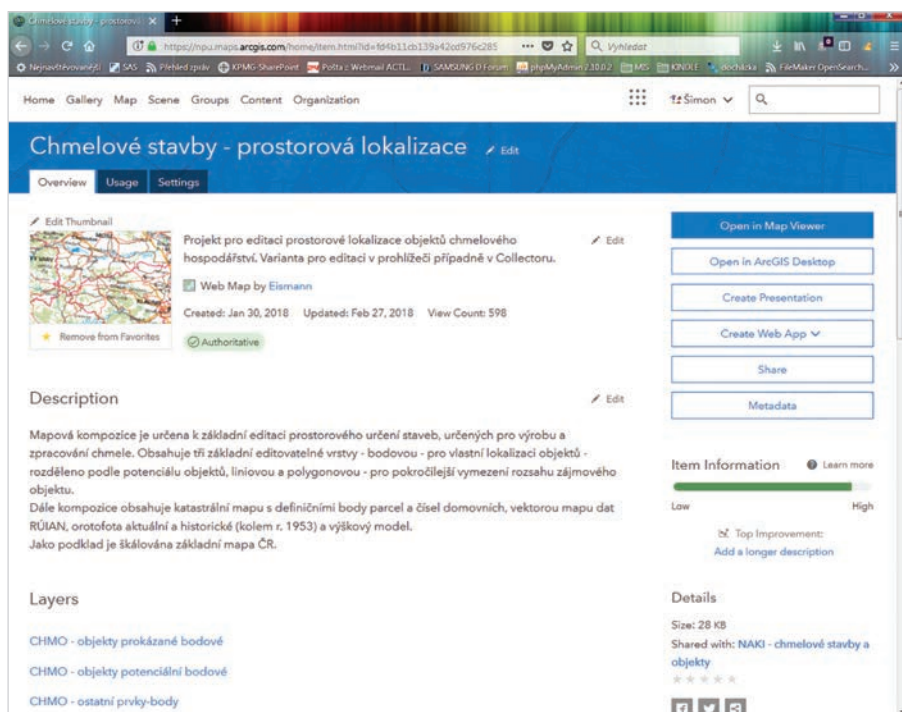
Chmelové stavby - prostorová ×

https://npu.maps.arcgis.com/home/item.html?id=fd4b11cb139a42ed976c285 ··· Vyhledat

Nejnavštěvovanější SAS Přehled zpráv KPMG SharePoint Pošta :: Webmail ACTL.. SAMSUNG D Forum phpMyAdmin 2.10.0.2 MS KNIHY dochádzka FileMaker OpenSearch...

Home Gallery Map Scene Groups Content Organization

Šimon

Chmelové stavby - prostorová lokalizace Edit

Overview Usage Settings

Edit Thumbnail

Projekt pro editaci prostorové lokalizace objektů chmelového hospodářství. Varianta pro editaci v prohlížeči případně v Collectoru.

Edit

Web Map by Eismann

Created: Jan 30, 2018 Updated: Feb 27, 2018 View Count: 598

Remove from Favorites

Authoritative

Open in Map Viewer

Open in ArcGIS Desktop

Create Presentation

Create Web App

Share

Metadata

Description

Edit

Mapová kompozice je určena k základní editaci prostorového určení staveb, určených pro výrobu a zpracování chmele. Obsahuje tři základní editovatelné vrstvy - bodovou - pro vlastní lokalizaci objektů - rozděleno podle potenciálu objektů, liniovou a polygonovou - pro pokročilejší vymezení rozsahu zájmového objektu.
Dále kompozice obsahuje katastrální mapu s definičními body parcel a čísel domovních, vektorou mapu dat RÚIAN, orotofota aktuální a historické (kolem r. 1953) a výškový model.
Jako podklad je škálována základní mapa ČR.

Item Information

Learn more

Low

High

Top Improvement:

Add a longer description

Layers

CHMO - objekty prokázané bodové

CHMO - objekty potenciální bodové

CHMO - ostatní prvky-body

Details

Size: 28 KB

Shared with: NAKI - chmelové stavby a objekty